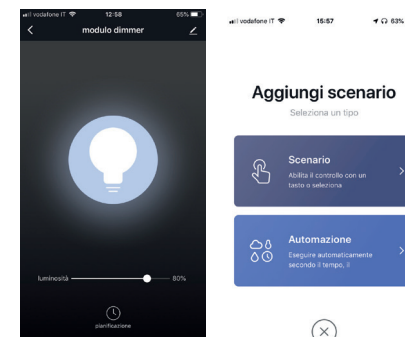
vodafone IT 12:58 65%

modulo dimmer

luminosità 80%

pianificazione

vodafone IT 15:57 63%

Aggiungi scenario

Seleziona un tipo

Scenario

Abilita il controllo con un tasto o seleziona

Automazione

Eseguire automaticamente secondo il tempo, il